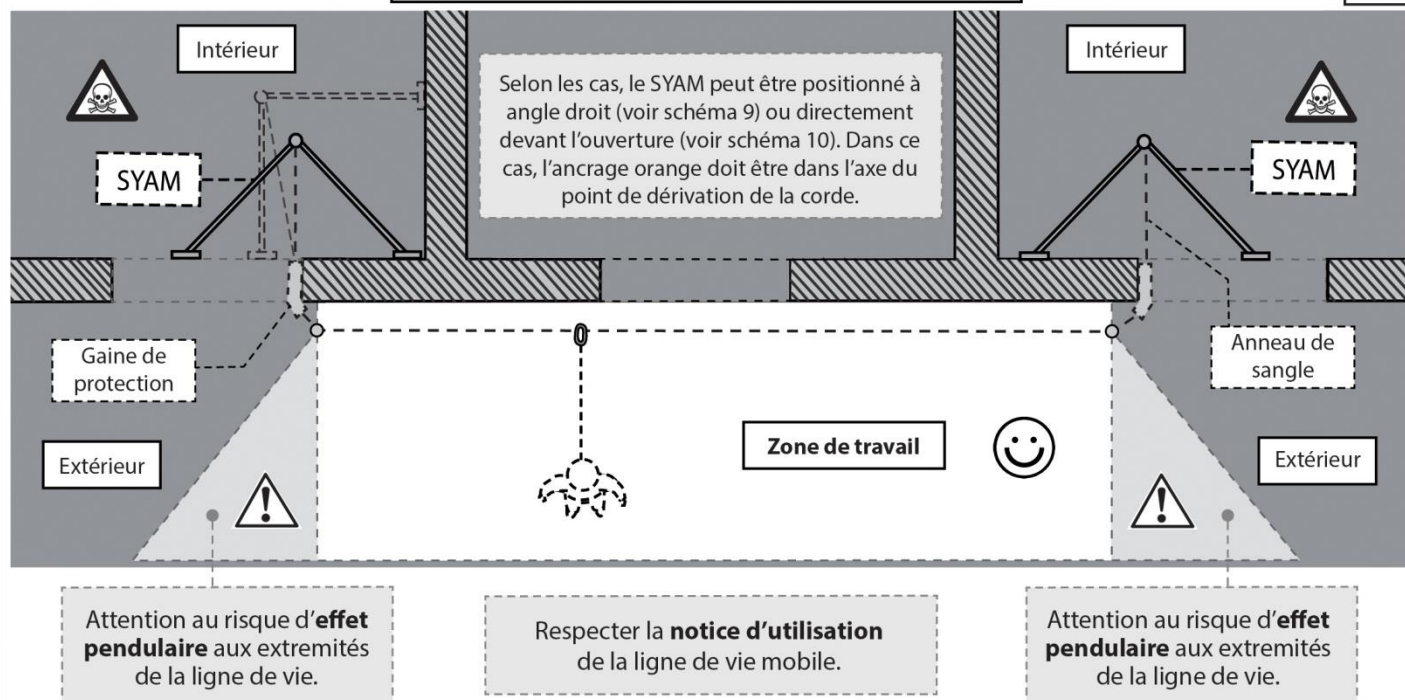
Intérieur

SYAM

Selon les cas, le SYAM peut être positionné à angle droit (voir schéma 9) ou directement devant l'ouverture (voir schéma 10). Dans ce cas, l'ancrage orange doit être dans l'axe du point de dérivation de la corde.

Intérieur

SYAM

Gaine de protection

Anneau de sangle

Extérieur

Zone de travail

Extérieur

Attention au risque d'**effet pendulaire** aux extremités de la ligne de vie.

Respecter la **notice d'utilisation** de la ligne de vie mobile.

Attention au risque d'**effet pendulaire** aux extremités de la ligne de vie.